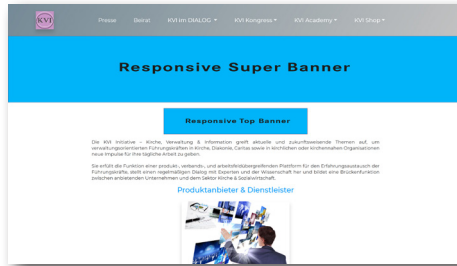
KVI

Presse Beirat KVI im DIALOG ▾ KVI Kongress ▾ KVI Academy ▾ KVI Shop ▾

Responsive Super Banner

Responsive Top Banner

Die KVI Initiative – Kirche, Verwaltung & Information greift aktuelle und zukunftsweisende Themen auf, um verwaltungsorientierten Führungskräften in Kirche, Diakonie, Caritas sowie in kirchlichen oder kirchennahen Organisationen neue Impulse für ihre tägliche Arbeit zu geben.

Sie erfüllt die Funktion einer produkt-, verbands-, und arbeitsfeldübergreifenden Plattform für den Erfahrungsaustausch der Führungskräfte, stellt einen regelmäßigen Dialog mit Experten und der Wissenschaft her und bildet eine Brückenfunktion zwischen anbietenden Unternehmen und dem Sektor Kirche & Sozialwirtschaft.

Produktanbieter & Dienstleister